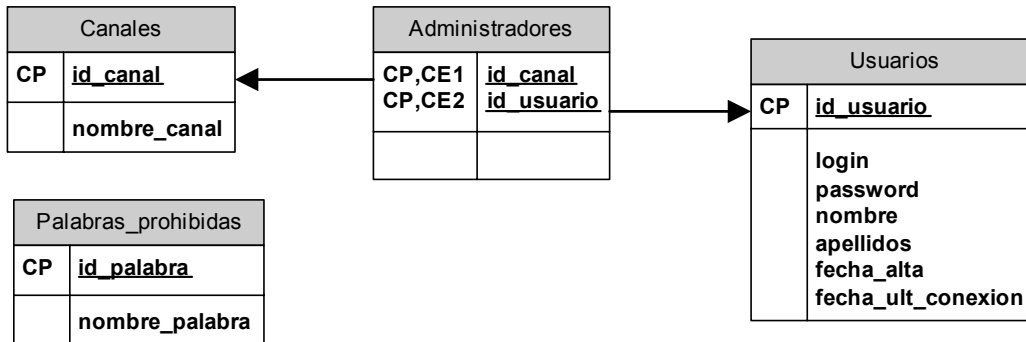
Canales

| CP | id_canal |
|---|---|
| | nombre_canal |

Administradores

| CP,CE1<br>CP,CE2 | id_canal<br>id_usuario |
|---|---|
| | |

Usuarios

| CP | id_usuario |
|---|---|
| | login<br>password<br>nombre<br>apellidos<br>fecha_alta<br>fecha_ult_conexion |

Palabras_prohibidas

| CP | id_palabra |
|---|---|
| | nombre_palabra |